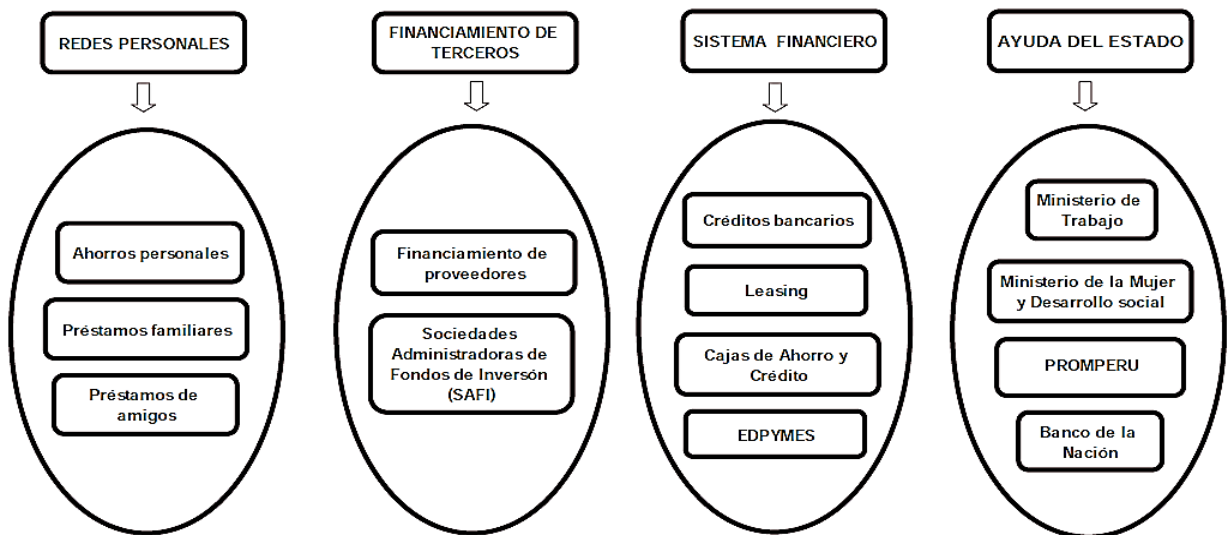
REDES PERSONALES

Ahorros personales

Préstamos familiares

Préstamos de amigos

FINANCIAMIENTO DE TERCEROS

Financiamiento de proveedores

Sociedades Administradoras de Fondos de Inversón (SAFI)

SISTEMA FINANCIERO

Créditos bancarios

Leasing

Cajas de Ahorro y Crédito

EDPYMES

AYUDA DEL ESTADO

Ministerio de Trabajo

Ministerio de la Mujer y Desarrollo social

PROMPERU

Banco de la Nación